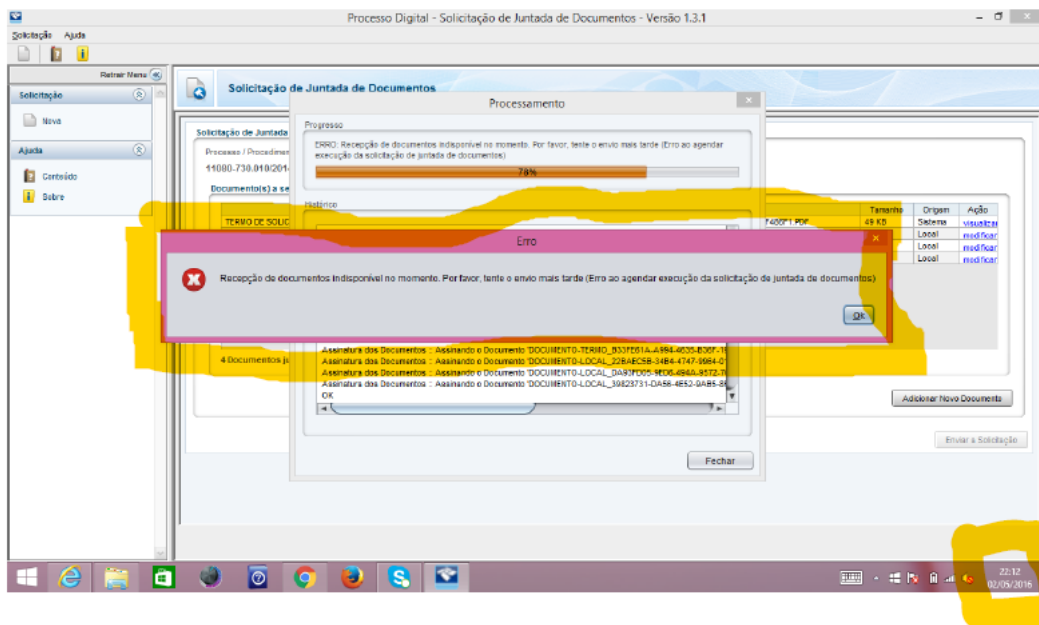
Processo Digital - Solicitação de Juntada de Documentos - Versão 1.3.1

Solicitação Ajuda

Retrair Menu

Solicitação

Nova

Ajuda

Conteúdo

Sobre

Solicitação de Juntada de Documentos

Solicitação de Juntada

Processo / Procedimen

11080-730.010/201

Documento(s) a se

TERMO DE SOLIC

4 Documentos ju

Processamento

Progresso

ERRO: Recepção de documentos indisponível no momento. Por favor, tente o envio mais tarde (Erro ao agendar execução da solicitação de juntada de documentos)

78%

Histórico

Assinatura dos Documentos : Assinando o Documento 'DOCUMENTO-TERMO_B33FE61A-A994-4635-B36F-1
Assinatura dos Documentos : Assinando o Documento 'DOCUMENTO-LOCAL_22BAEC5B-34B4-4747-9984-0
Assinatura dos Documentos : Assinando o Documento 'DOCUMENTO-LOCAL_DA93FD05-9ED6-494A-8572-7
Assinatura dos Documentos : Assinando o Documento 'DOCUMENTO-LOCAL_39823731-DA58-4E52-9AB5-8
OK

Fechar

| Tamanho | Origem | Ação |
|---|---|---|
| 49 KB | Sistema | visualizar |
| | Local | modificar |
| | Local | modificar |
| | Local | modificar |

7400F1.PDF

Adicionar Novo Documento

Enviar a Solicitação

Erro

Recepção de documentos indisponível no momento. Por favor, tente o envio mais tarde (Erro ao agendar execução da solicitação de juntada de documentos)

Ok

22:12
02/05/2016